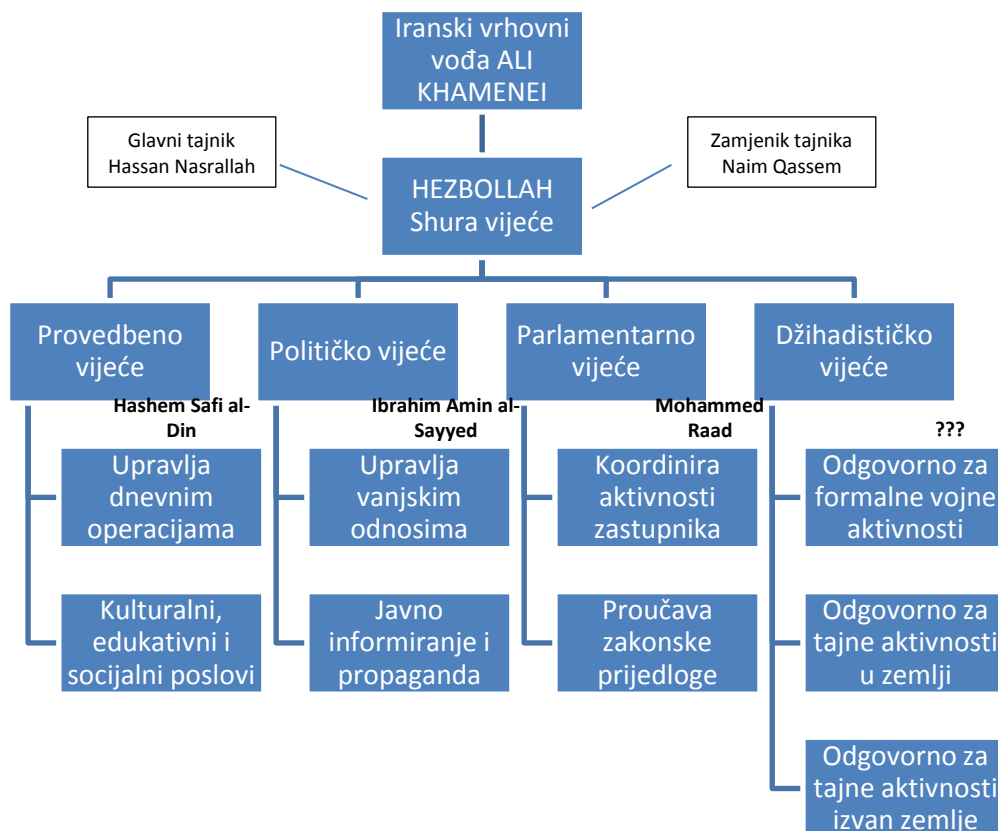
Iranski vrhovni vođa ALI KHAMENEI

Glavni tajnik Hassan Nasrallah

Zamjenik tajnika Naim Qassem

HEZBOLLAH Shura vijeće

Provedbeno vijeće

Političko vijeće

Parlamentarno vijeće

Džihadističko vijeće

Hashem Safi al-Din

Ibrahim Amin al-Sayyed

Mohammed Raad

???

Upravlja dnevnim operacijama

Kulturalni, edukativni i socijalni poslovi

Upravlja vanjskim odnosima

Javno informiranje i propaganda

Koordinira aktivnosti zastupnika

Proučava zakonske prijedloge

Odgovorno za formalne vojne aktivnosti

Odgovorno za tajne aktivnosti u zemlji

Odgovorno za tajne aktivnosti izvan zemlje